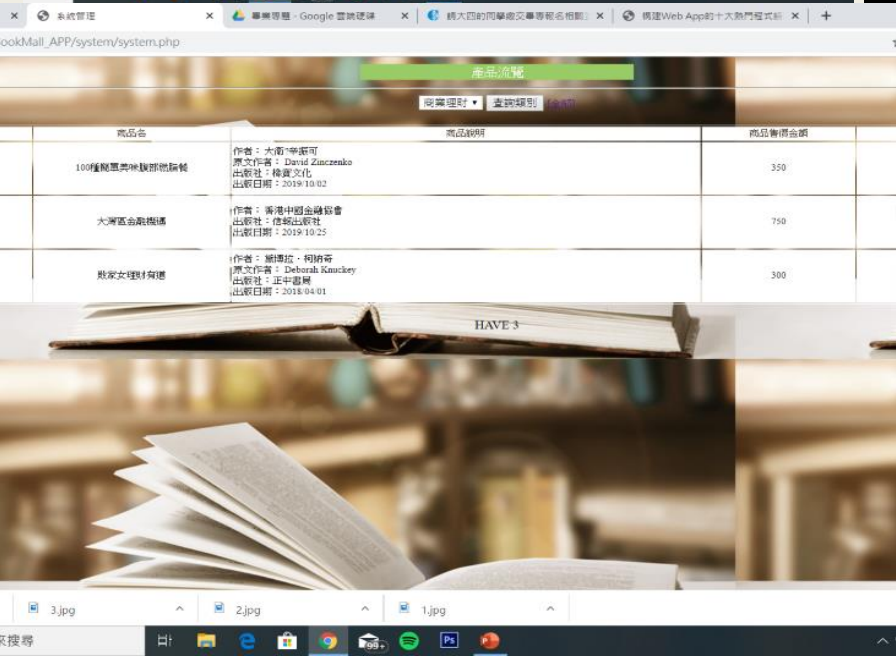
系統管理 ×
專業專題 - Google 雲端硬碟 ×
銘大四的同學繳交專題報名相關 ×
構建Web App的十大熱門程式 ×
+

ookMall_APP/system/system.php

產品流覽

商業理財 ▾ 查詢類別 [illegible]

| | 商品名 | 商品說明 | 商品售價金額 |
|---|---|---|---|
| | 100種簡單美味腹部燃脂餐 | 作者：大衛?辛震可<br>原文作者：David Zinczenko<br>出版社：橡實文化<br>出版日期：2019/10/02 | 350 |
| | 大灣區金融機遇 | 作者：香港中國金融協會<br>出版社：信報出版社<br>出版日期：2019/10/25 | 750 |
| | 致富女理財智選 | 作者：黛博拉・柯納奇<br>原文作者：Deborah Knuckey<br>出版社：正中書局<br>出版日期：2018/04/01 | 300 |

HAVE 3

3.jpg
2.jpg
1.jpg

來搜尋